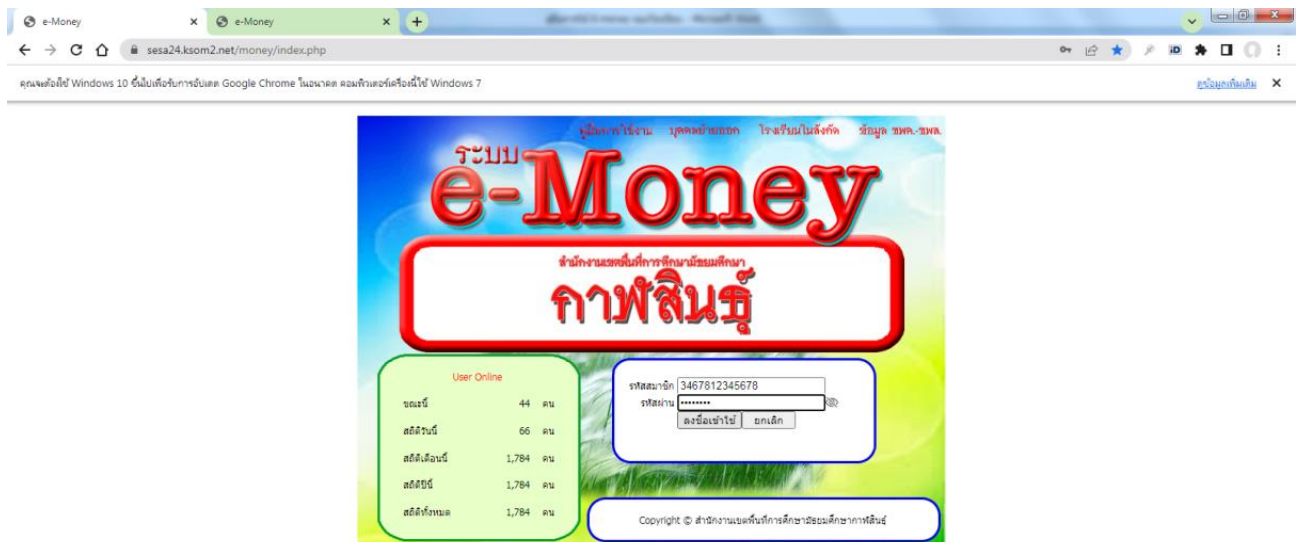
e-Money
e-Money
sesa24.ksom2.net/money/index.php

คุณจะต้องใช้ Windows 10 ขึ้นไปเพื่อรับการอัปเดต Google Chrome ในอนาคต คอมพิวเตอร์เครื่องนี้ใช้ Windows 7
ดูข้อมูลเพิ่มเติม

คู่มือการใช้งาน บุคคลภายนอก โรงเรียนในสังกัด ข้อมูล ขพค.-ขพล.

ระบบ
e-Money

สำนักงานเขตพื้นที่การศึกษามัธยมศึกษา
กาฬสินธุ์

User Online
| ขณะนี้ | 44 | คน |
|---|---|---|
| สถิติวันนี้ | 66 | คน |
| สถิติเดือนนี้ | 1,784 | คน |
| สถิติปีนี้ | 1,784 | คน |
| สถิติทั้งหมด | 1,784 | คน |

รหัสสมาชิก 3467812345678
รหัสผ่าน ••••••••
ลงชื่อเข้าใช้ ยกเลิก

Copyright © สำนักงานเขตพื้นที่การศึกษามัธยมศึกษากาฬสินธุ์